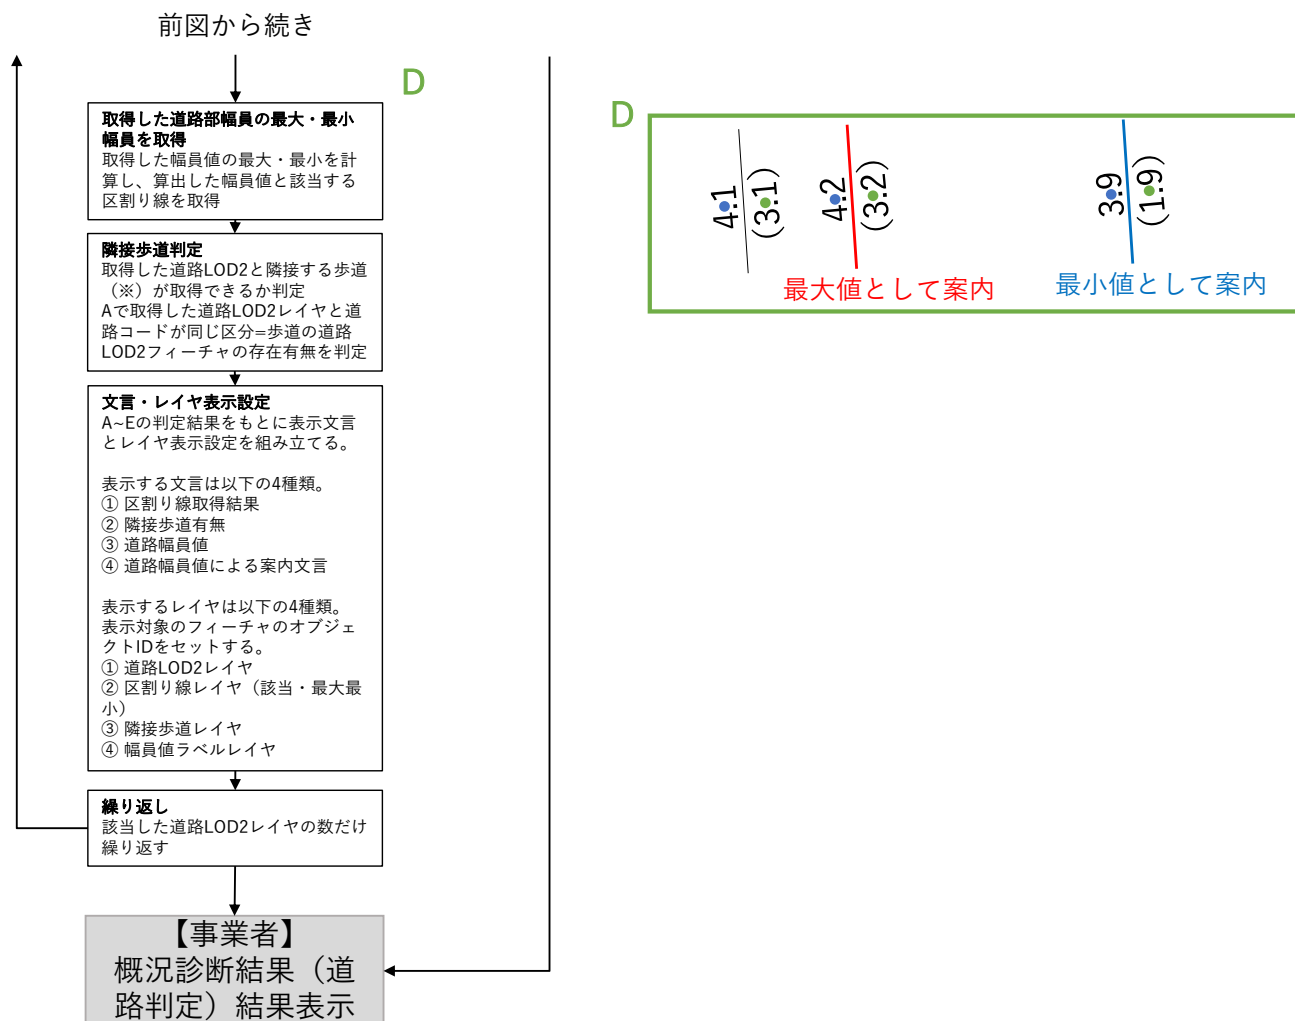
前図から続き

D

取得した道路部幅員の最大・最小幅員を取得
取得した幅員値の最大・最小を計算し、算出した幅員値と該当する区割り線を取得

隣接歩道判定
取得した道路LOD2と隣接する歩道（※）が取得できるか判定
Aで取得した道路LOD2レイヤと道路コードが同じ区分=歩道の道路LOD2フィーチャの存在有無を判定

文言・レイヤ表示設定
A~Eの判定結果をもとに表示文言とレイヤ表示設定を組み立てる。

表示する文言は以下の4種類。
① 区割り線取得結果
② 隣接歩道有無
③ 道路幅員値
④ 道路幅員値による案内文言

表示するレイヤは以下の4種類。
表示対象のフィーチャのオブジェクトIDをセットする。
① 道路LOD2レイヤ
② 区割り線レイヤ（該当・最大最小）
③ 隣接歩道レイヤ
④ 幅員値ラベルレイヤ

繰り返し
該当した道路LOD2レイヤの数だけ繰り返す

【事業者】
概況診断結果（道路判定）結果表示

D

4.1
(3.1)
4.2
(3.2)
3.9
(1.9)
最大値として案内
最小値として案内